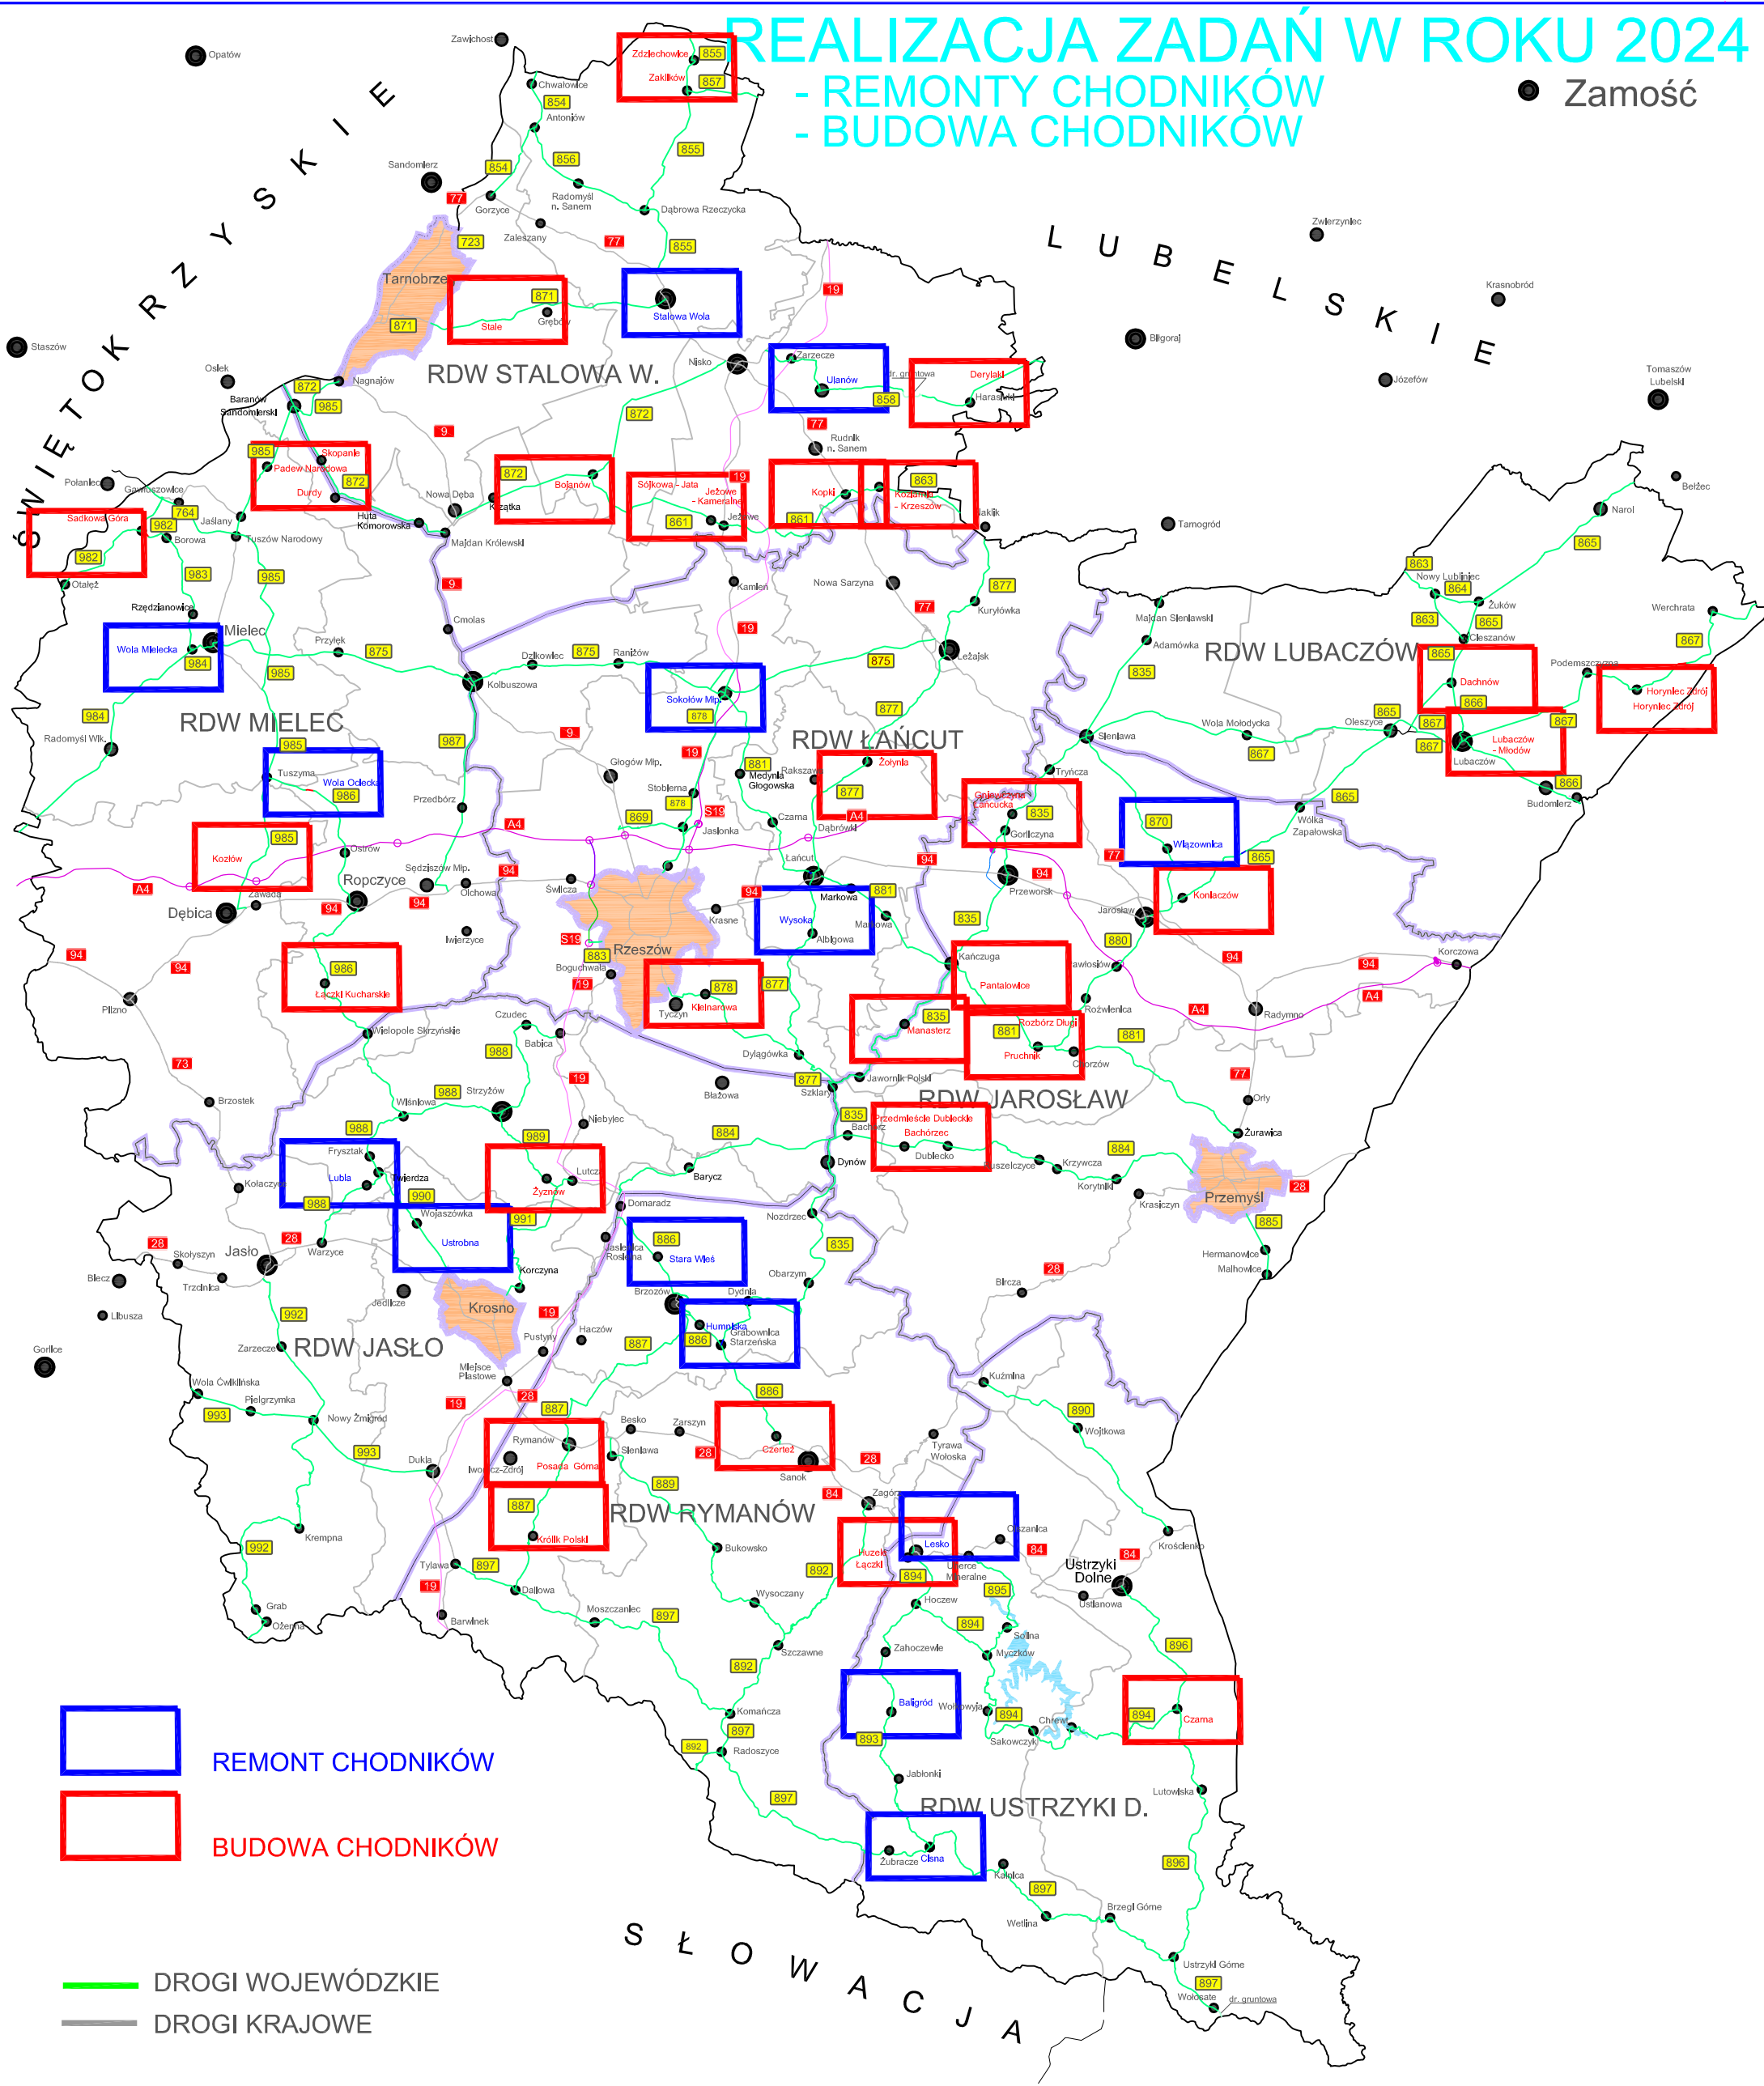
REALIZACJA ZADAŃ W ROKU 2024
- REMONTY CHODNIKÓW
- BUDOWA CHODNIKÓW

Zamość

ŚWIĘTOKRZYSKIE

LUBELSKIE

SŁOWACJA

RDW STALOWA W.
RDW MIELEC
RDW ŁAŃCUT
RDW LUBACZÓW
RDW JAROSŁAW
RDW JASŁO
RDW RYMANÓW
RDW USTRZYKI D.

Zdziechowice, Zaklików, Stale, Stalowa Wola, Ulanów, Derylaki, Skopanie, Padew Narodowa, Durdy, Bojanów, Sójkowa - Jata, Jeżowe - Kameralne, Kopki, Kozaków - Krzeszów, Sadkowa Góra, Wola Mielecka, Sokołów Młp., Tuszyma, Wola Ociecka, Żołynia, Gniewczyna Łańcucka, Dachnów, Horyniec Zdrój, Horyniec Zdrój, Lubaczów - Młodów, Wiązownica, Kozłów, Wysoka, Kańczuga, Pantalowice, Konlaczów, Łączki Kucharskie, Kielnarowa, Manasterz, Rozbórz Długi, Pruchnik, Przedmieście Dubieckie, Bachórzec, Lubla, Żyznów, Ustrobna, Stara Wieś, Humniska, Posada Górna, Czerteż, Królik Polski, Lesko, Huzele, Łączki, Baligród, Czarna, Cisna

Opatów, Zawichost, Chwałowice, Antoniów, Sandomierz, Gorzyce, Radomyśl n. Sanem, Zaleszany, Dąbrowa Rzeczycka, Tarnobrzeg, Grębów, Staszów, Osiek, Baranów Sandomierski, Nagnajów, Nisko, Zarzecze, dr. gruntowa, Harasiuki, Rudnik n. Sanem, Zwierzyniec, Krasnobród, Biłgoraj, Józefów, Tomaszów Lubelski, Bełżec, Narol, Tarnogród, Polaniec, Gawłuszowice, Jaślany, Borowa, Tuszów Narodowy, Huta Komorowska, Nowa Dęba, Krzątka, Majdan Królewski, Jeżowe, Kamień, Nowa Sarzyna, Leżajsk, Kuryłówka, Otałęż, Rzędzianowice, Mielec, Przyłęk, Cmolas, Dzikowiec, Raniżów, Kolbuszowa, Majdan Sieniawski, Adamówka, Nowy Lubliniec, Żuków, Cieszanów, Werchrata, Podemszczyzna, Oleszyce, Lubaczów, Wola Mołodycka, Sieniawa, Tryńcza, Budomierz, Wólka Zapałowska, Radomyśl Wlk., Przecław, Głogów Młp., Stobierna, Medynia Głogowska, Rakszawa, Czarna, Jasionka, Dąbrówki, Łańcut, Gorliczyna, Przeworsk, Jarosław, Ostrów, Sędziszów Młp., Ropczyce, Olchowa, Świlcza, Dębica, Zawada, Iwierzyce, Rzeszów, Krasne, Markowa, Albigowa, Markowa, Bogucnwała, Tyczyn, Kańczuga, Pawłosiów, Rożwienica, Korczowa, Radymno, Pilzno, Czudec, Babica, Wielopole Skrzyńskie, Dylągówka, Jawornik Polski, Szklary, Orły, Żurawica, Błażowa, Brzostek, Wiśniowa, Strzyżów, Niebylec, Bachórz, Dubiecko, Kuszelczyce, Krzywcza, Korytniki, Krasiczyn, Przemyśl, Frysztak, Kołaczyce, Twierdza, Lutcza, Domaradz, Barycz, Dynów, Nozdrzec, Wojaszówka, Jasienica Rosielna, Korczyna, Obarzym, Brzozów, Dydnia, Grabownica Starzeńska, Hermanowice, Malhowice, Skołyszyn, Jasło, Trzcinica, Warzyce, Jedlicze, Krosno, Bircza, Blecz, Libusza, Gorlice, Haczów, Pustyny, Zarzecze, Miejsce Piastowe, Kuźmina, Wola Cwiklińska, Pielgrzymka, Nowy Żmigród, Rymanów, Iwonicz-Zdrój, Besko, Zarszyn, Sieniawa, Sanok, Tyrawa Wołoska, Wojtkowa, Dukla, Zagórz, Olszanica, Krościenko, Krempna, Bukowsko, Uherce Mineralne, Ustrzyki Dolne, Ustianowa, Tylawa, Daliowa, Wysoczany, Hoczew, Grab, Ożenna, Barwinek, Moszczaniec, Zahoczewie, Solina, Myczków, Szczawne, Wołkowyja, Chrewt, Sakowczyk, Komańcza, Radoszyce, Jabłonki, Lutowiska, Żubracze, Kalnica, Wetlina, Brzegi Górne, Ustrzyki Górne, Wołosate, dr. gruntowa

854, 855, 856, 857, 77, 723, 871, 872, 985, 9, 19, 858, 861, 863, 764, 982, 983, 984, 875, 877, 987, 878, 881, 869, S19, A4, 986, 94, 883, 880, 835, 865, 866, 867, 864, 870, 988, 73, 989, 884, 990, 991, 886, 28, 992, 993, 887, 889, 84, 892, 894, 895, 896, 897, 893, 890, 885

REMONT CHODNIKÓW
BUDOWA CHODNIKÓW

DROGI WOJEWÓDZKIE
DROGI KRAJOWE